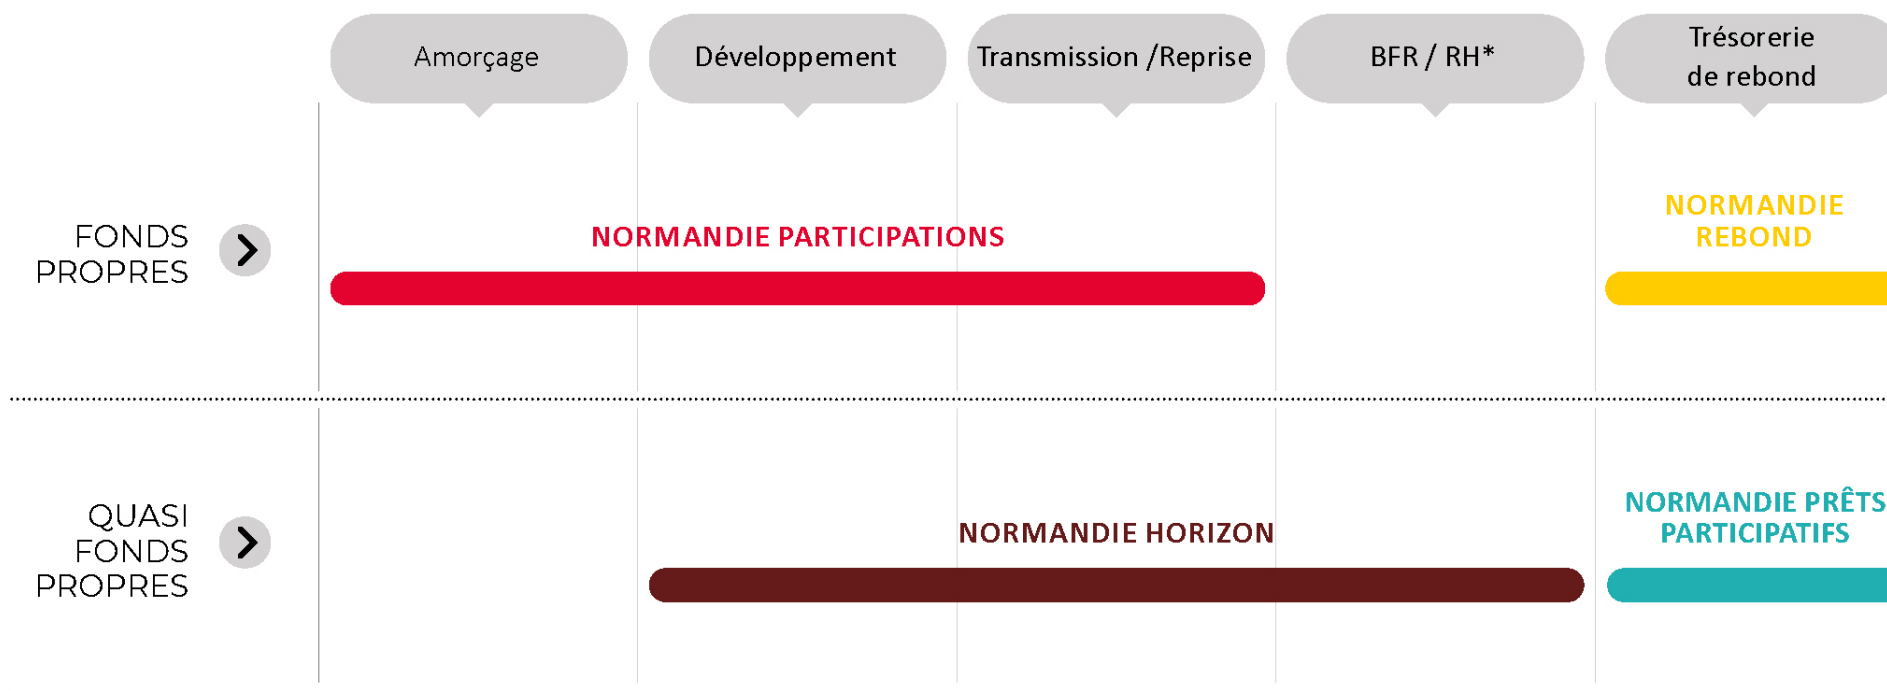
Amorçage

Développement

Transmission /Reprise

BFR / RH*

Trésorerie de rebond

FONDS PROPRES

NORMANDIE PARTICIPATIONS

NORMANDIE REBOND

QUASI FONDS PROPRES

NORMANDIE HORIZON

NORMANDIE PRÊTS PARTICIPATIFS